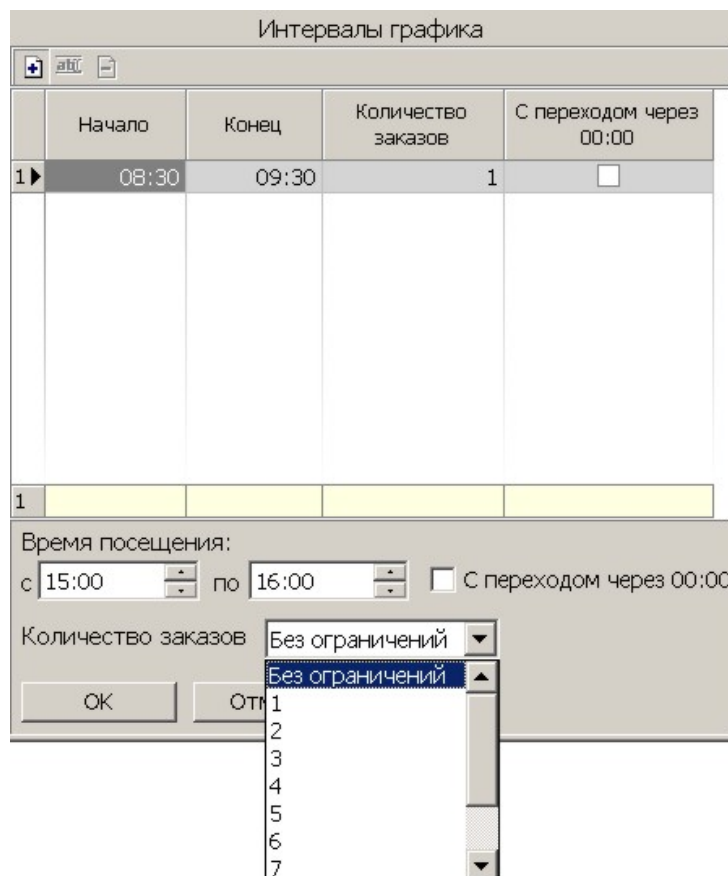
Интервалы графика

| | Начало | Конец | Количество заказов | С переходом через 00:00 |
|---|---|---|---|---|
| 1 | 08:30 | 09:30 | 1 | |
| 1 | | | | |

Время посещения:

с 15:00 по 16:00 С переходом через 00:00

Количество заказов Без ограничений

Без ограничений
1
2
3
4
5
6
7

OK Отм